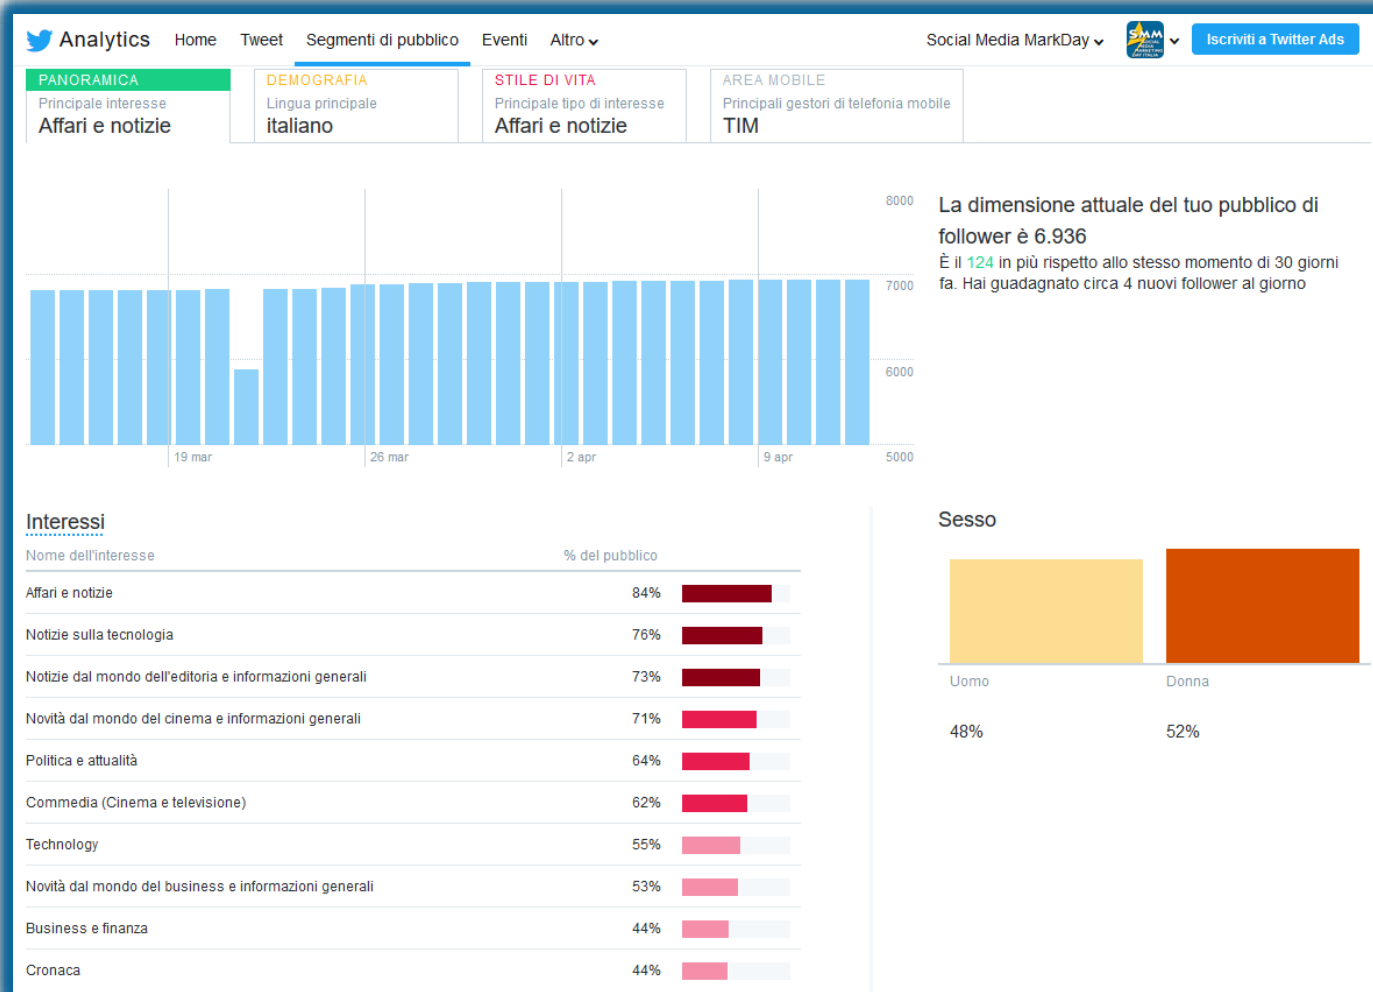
Analytics Home Tweet Segmenti di pubblico Eventi Altro

Social Media MarkDay

SMM

Iscriviti a Twitter Ads

PANORAMICA
Principale interesse
Affari e notizie

DEMOGRAFIA
Lingua principale
italiano

STILE DI VITA
Principale tipo di interesse
Affari e notizie

AREA MOBILE
Principali gestori di telefonia mobile
TIM

8000
7000
6000
5000

19 mar
26 mar
2 apr
9 apr

La dimensione attuale del tuo pubblico di follower è 6.936

È il 124 in più rispetto allo stesso momento di 30 giorni fa. Hai guadagnato circa 4 nuovi follower al giorno

Interessi

| Nome dell'interesse | % del pubblico |
|---|---|
| Affari e notizie | 84% |
| Notizie sulla tecnologia | 76% |
| Notizie dal mondo dell'editoria e informazioni generali | 73% |
| Novità dal mondo del cinema e informazioni generali | 71% |
| Politica e attualità | 64% |
| Commedia (Cinema e televisione) | 62% |
| Technology | 55% |
| Novità dal mondo del business e informazioni generali | 53% |
| Business e finanza | 44% |
| Cronaca | 44% |

Sesso

Uomo
48%

Donna
52%